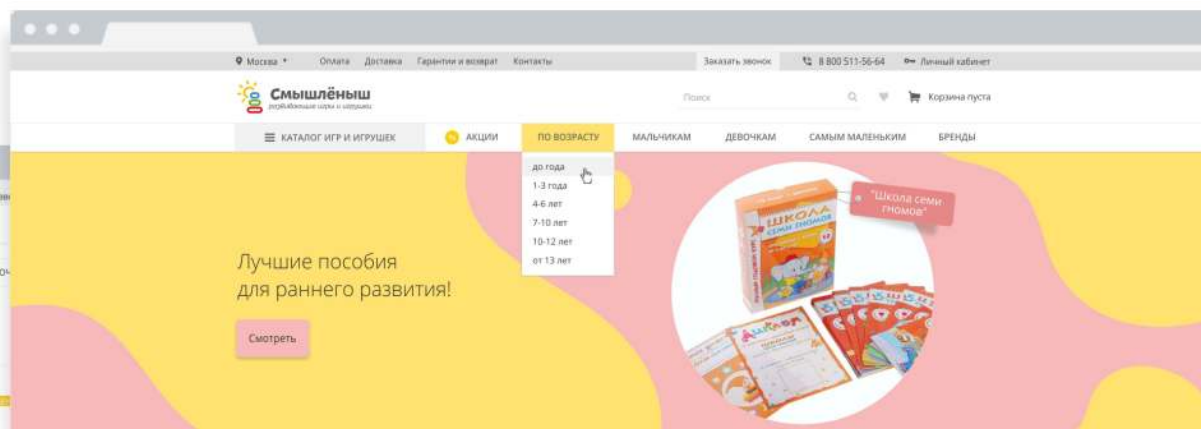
Москва ▾ Оплата Доставка Гарантии и возврат Контакты

Заказать звонок 8 800 511-56-64 Личный кабинет

Смышлёныш
развивающие игры и игрушки

Поиск

Корзина пуста

КАТАЛОГ ИГР И ИГРУШЕК

АКЦИИ

ПО ВОЗРАСТУ

МАЛЬЧИКАМ

ДЕВОЧКАМ

САМЫМ МАЛЕНЬКИМ

БРЕНДЫ

до года
1-3 года
4-6 лет
7-10 лет
10-12 лет
от 13 лет

Лучшие пособия для раннего развития!

Смотреть

"Школа семи гномов"

ШКОЛА СЕМИ ГНОМОВ